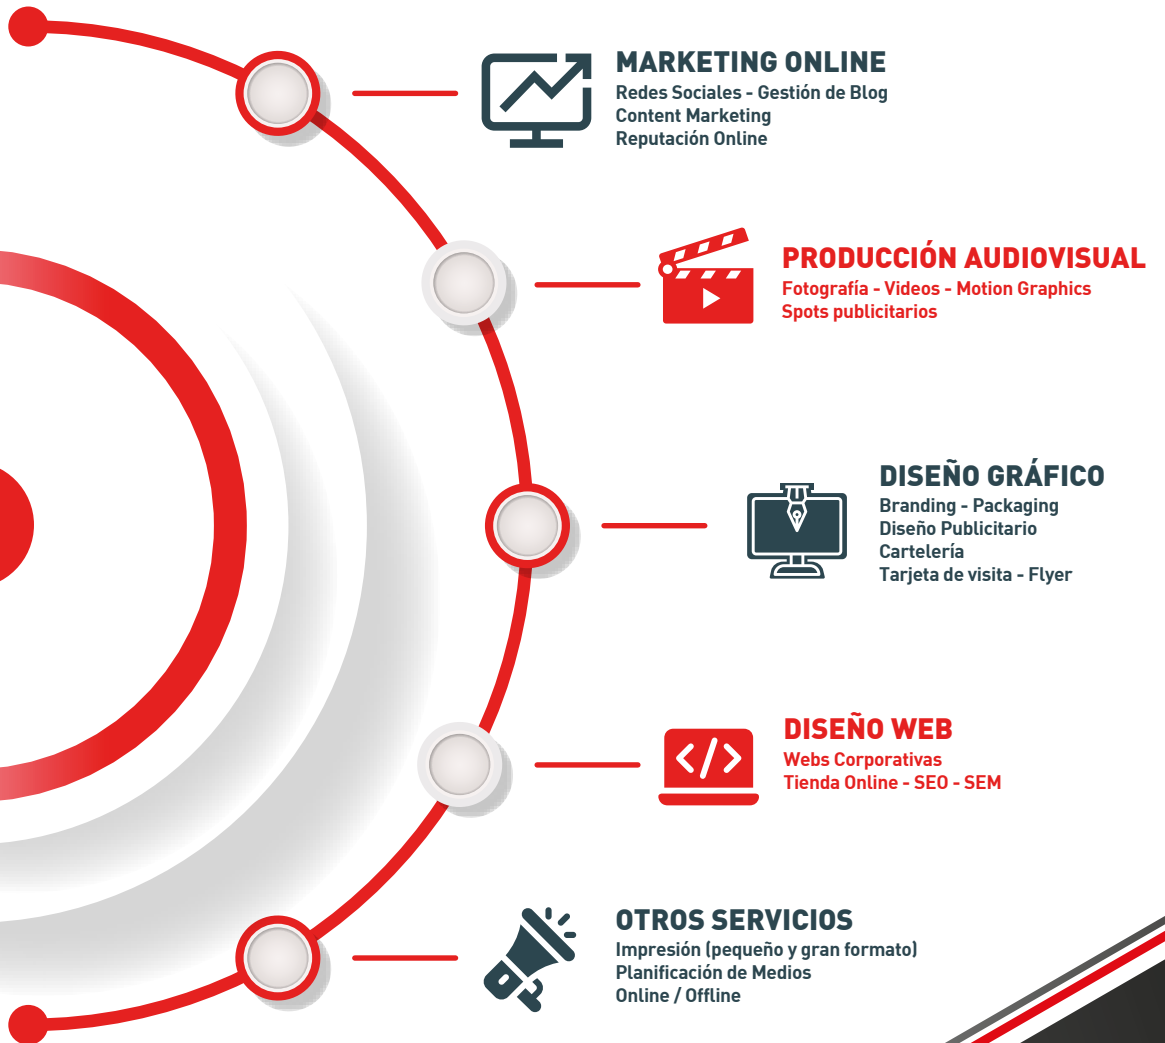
MARKETING ONLINE
Redes Sociales - Gestión de Blog
Content Marketing
Reputación Online

PRODUCCIÓN AUDIOVISUAL
Fotografía - Videos - Motion Graphics
Spots publicitarios

DISEÑO GRÁFICO
Branding - Packaging
Diseño Publicitario
Cartelería
Tarjeta de visita - Flyer

DISEÑO WEB
Webs Corporativas
Tienda Online - SEO - SEM

OTROS SERVICIOS
Impresión (pequeño y gran formato)
Planificación de Medios
Online / Offline